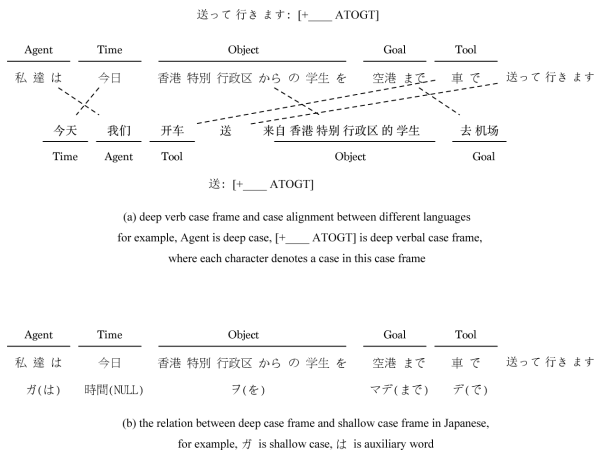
送って 行き ます: [+____ ATOGT]

| Agent | Time | Object | Goal | Tool | |
|---|---|---|---|---|---|
| 私 達 は | 今日 | 香港 特別 行政区 から の 学生 を | 空港 まで | 車 で | 送って 行き ます |

| 今天 | 我们 | 开车 | 送 | 来自 香港 特别 行政区 的 学生 | 去 机场 |
|---|---|---|---|---|---|
| Time | Agent | Tool | | Object | Goal |

送: [+____ ATOGT]

(a) deep verb case frame and case alignment between different languages for example, Agent is deep case, [+____ ATOGT] is deep verbal case frame, where each character denotes a case in this case frame

| Agent | Time | Object | Goal | Tool | |
|---|---|---|---|---|---|
| 私 達 は | 今日 | 香港 特別 行政区 から の 学生 を | 空港 まで | 車 で | 送って 行き ます |
| ガ(は) | 時間(NULL) | ヲ(を) | マデ(まで) | デ(で) | |

(b) the relation between deep case frame and shallow case frame in Japanese, for example, ガ is shallow case, は is auxiliary word